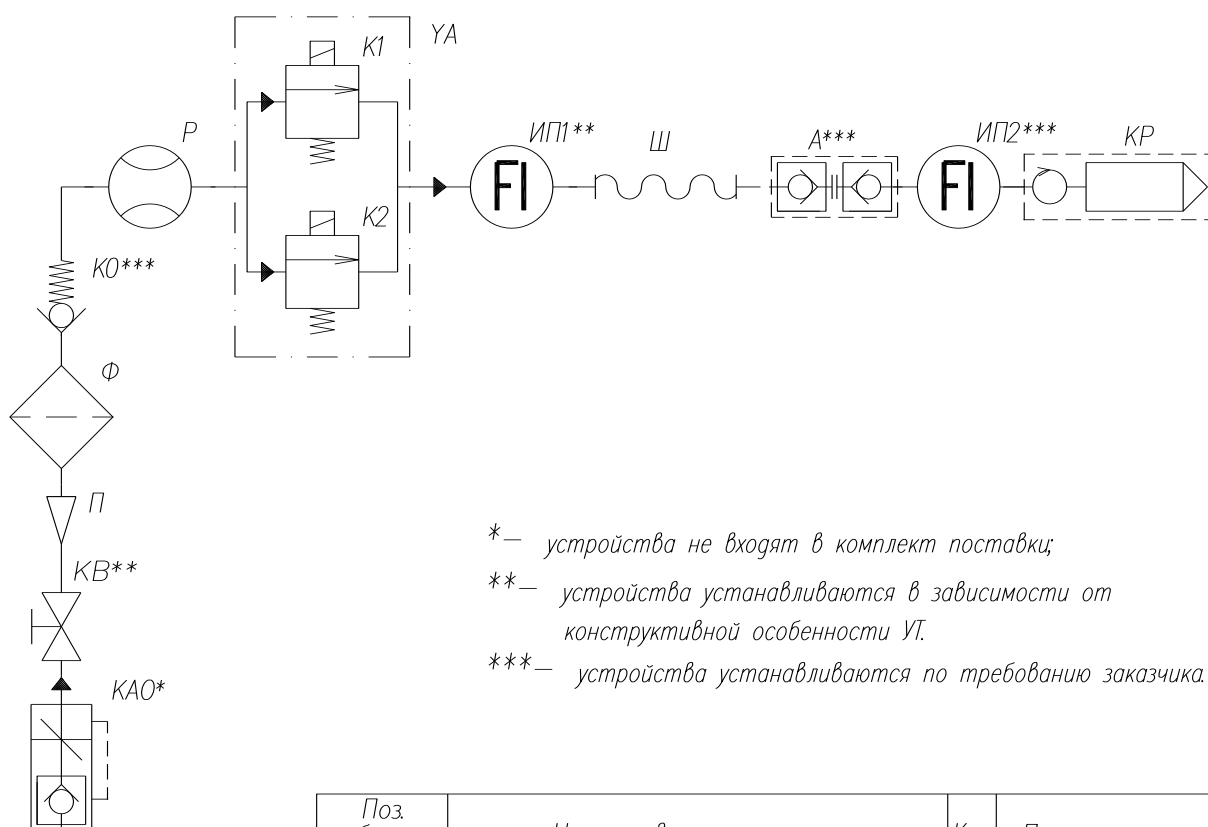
YA

K1

P

ИП1**

Ш

A***

ИП2***

KP

FI

FI

K2

K0***

Φ

П

KB**

KA0*

*— устройства не входят в комплект поставки;

**— устройства устанавливаются в зависимости от конструктивной особенности УТ.

***— устройства устанавливаются по требованию заказчика.

Поз.

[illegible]